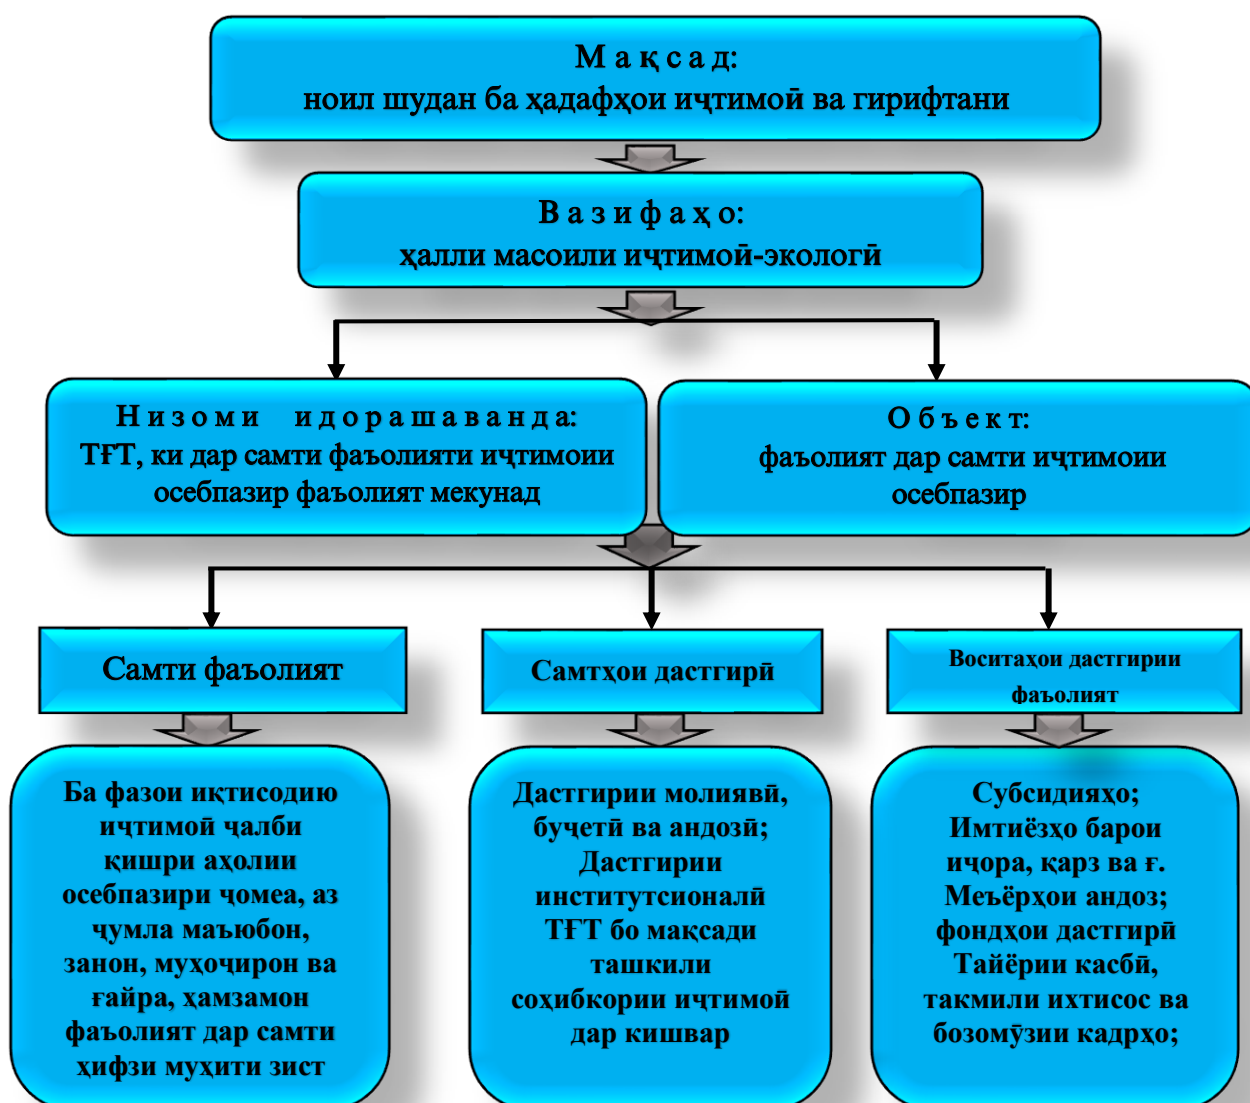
Мақсад:
ноил шудан ба ҳадафҳои иҷтимоӣ ва гирифтани

Вазифаҳо:
ҳалли масоили иҷтимоӣ-экологӣ

Низоми идорашаванда:
ТҒТ, ки дар самти фаъолияти иҷтимоии осебпазир фаъолият мекунад

Объект:
фаъолият дар самти иҷтимоии осебпазир

Самти фаъолият

Самтҳои дастгирӣ

Воситаҳои дастгирии фаъолият

Ба фазои иқтисодию иҷтимоӣ ҷалби қишри аҳолии осебпазири ҷомеа, аз ҷумла маъюбон, занон, муҳоҷирон ва ғайра, ҳамзамон фаъолият дар самти ҳифзи муҳити зист

Дастгирии молиявӣ, буҷетӣ ва андозӣ;
Дастгирии институтсионалӣ ТҒТ бо мақсади ташкили соҳибкории иҷтимоӣ дар кишвар

Субсидияҳо;
Имтиёзҳо барои иҷора, қарз ва ғ.
Меъёрҳои андоз;
фондҳои дастгирӣ
Тайёрии касбӣ, такмили ихтисос ва бозомӯзии кадрҳо;